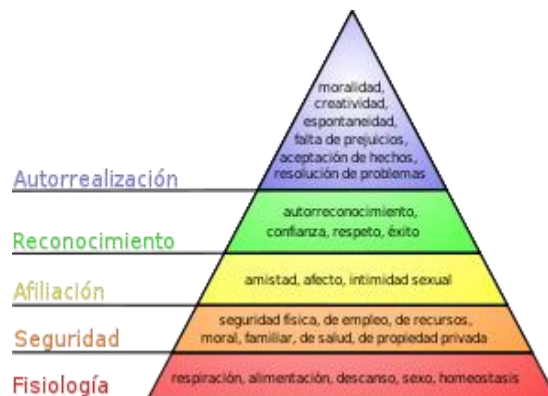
moralidad, creatividad, espontaneidad, falta de prejuicios, aceptación de hechos, resolución de problemas

Autorrealización

autorreconocimiento, confianza, respeto, éxito

Reconocimiento

amistad, afecto, intimidad sexual

Afiliación

seguridad física, de empleo, de recursos, moral, familiar, de salud, de propiedad privada

Seguridad

respiración, alimentación, descanso, sexo, homeostasis

Fisiología